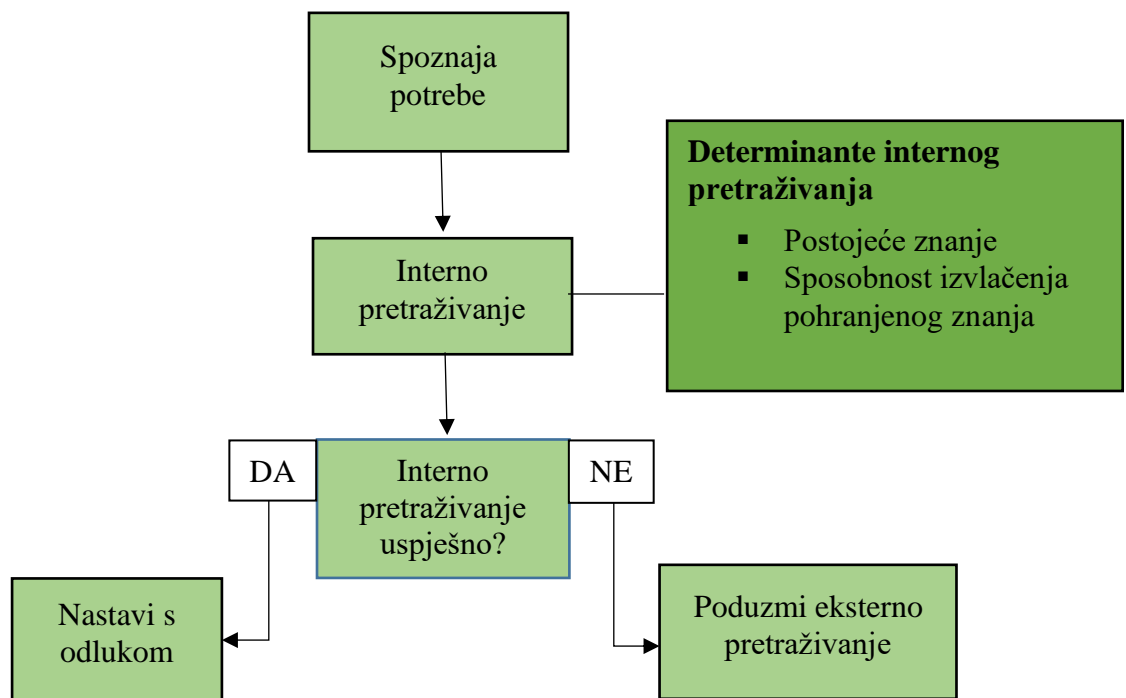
Spoznaja potrebe

Interno pretraživanje

Determinante internog pretraživanja

- Postojeće znanje
- Sposobnost izvlačenja pohranjenog znanja

DA

Interno pretraživanje uspješno?

NE

Nastavi s odlukom

Poduzmi eksterno pretraživanje